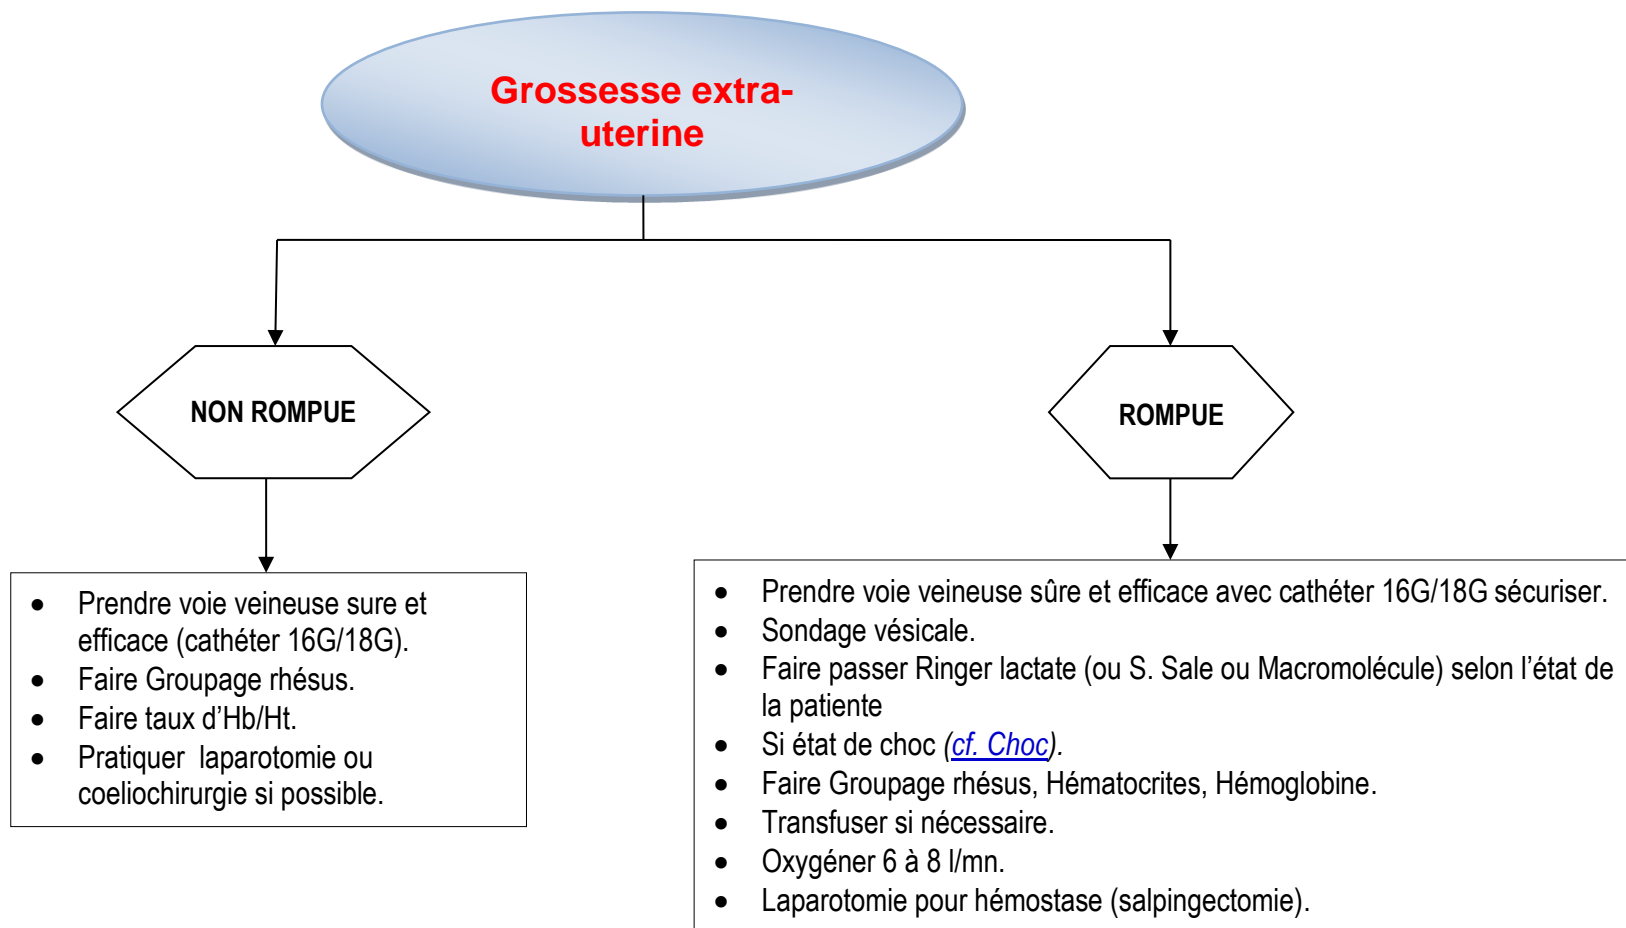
Grossesse extra-uterine

NON ROMPUE

ROMPUE

- Prendre voie veineuse sure et efficace (cathéter 16G/18G).
- Faire Groupage rhésus.
- Faire taux d'Hb/Ht.
- Pratiquer laparotomie ou coeliochirurgie si possible.

- Prendre voie veineuse sûre et efficace avec cathéter 16G/18G sécuriser.
- Sondage vésicale.
- Faire passer Ringer lactate (ou S. Sale ou Macromolécule) selon l'état de la patiente
- Si état de choc (cf. Choc).
- Faire Groupage rhésus, Hématocrites, Hémoglobine.
- Transfuser si nécessaire.
- Oxygéner 6 à 8 l/mn.
- Laparotomie pour hémostase (salpingectomie).